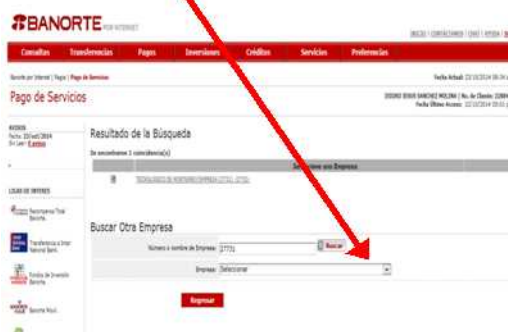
BANORTE POR INTERNET

INICIO | CONTACTANOS | CHAT | AYUDA | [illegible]

Consultas Transferencias Pagos Inversiones Créditos Servicios Preferencias

Banorte por Internet | Pagos | Pago de Servicios

Fecha Actual: 22/10/2014 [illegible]

Pago de Servicios

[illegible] | No. de Cliente: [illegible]
Fecha Último Acceso: 22/10/2014 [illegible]

AVISOS
Fecha: 22/oct/2014
Sin Leer: 0 avisos

Resultado de la Búsqueda

Se encontraron 1 coincidencia(s)

Seleccione una Empresa

TECNOLOGICO DE MONTERREY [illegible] (2771)

LIGAS DE INTERES

Recompensa Total Banorte

Transferencia a Inter Nacional Bank

Fondos de Inversión Banorte

Banorte Movil

Buscar Otra Empresa

Número o nombre de Empresa: 2771 Buscar

Empresa: Seleccionar

Regresar